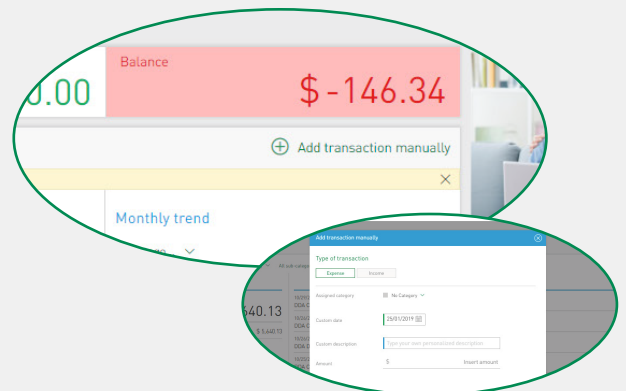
0.00

Balance

$ -146.34

Add transaction manually

×

Monthly trend

Add transaction manually

Type of transaction

Expense

Income

Assigned category

No Category

Custom date

25/01/2019

Custom description

Type your own personalised description

Amount

$

Insert amount

540.13

$ 5,440.13

All sub-categ

19/03
DDA C

19/03
DDA C

19/03
DDA C

19/03
DDA C

19/03
DDA C